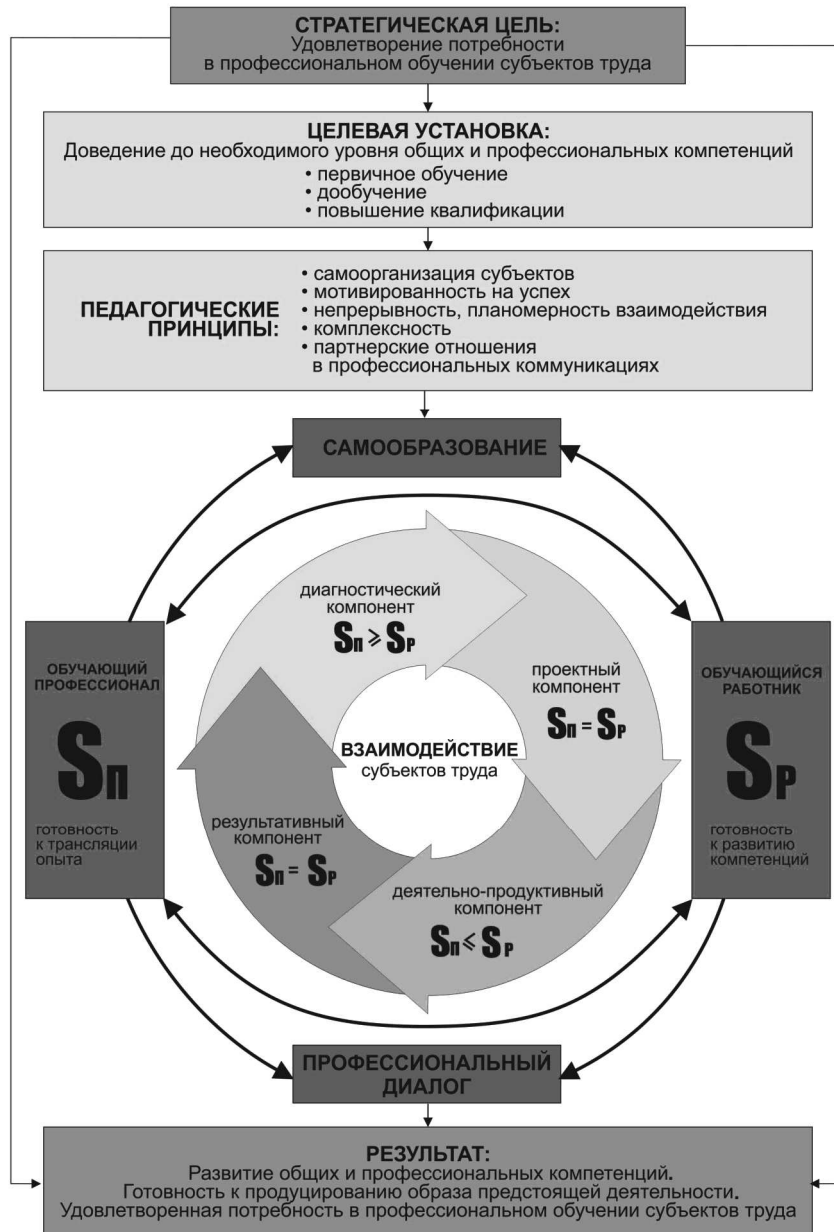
СТРАТЕГИЧЕСКАЯ ЦЕЛЬ:
Удовлетворение потребности в профессиональном обучении субъектов труда

ЦЕЛЕВАЯ УСТАНОВКА:
Доведение до необходимого уровня общих и профессиональных компетенций
• первичное обучение
• дообучение
• повышение квалификации

ПЕДАГОГИЧЕСКИЕ ПРИНЦИПЫ:
• самоорганизация субъектов
• мотивированность на успех
• непрерывность, планомерность взаимодействия
• комплексность
• партнерские отношения в профессиональных коммуникациях

САМООБРАЗОВАНИЕ

ОБУЧАЮЩИЙ ПРОФЕССИОНАЛ

$S_П$

готовность к трансляции опыта

диагностический компонент

$S_П \geqslant S_Р$

проектный компонент

$S_П = S_Р$

ВЗАИМОДЕЙСТВИЕ субъектов труда

результативный компонент

$S_П = S_Р$

деятельно-продуктивный компонент

$S_П \leqslant S_Р$

ОБУЧАЮЩИЙСЯ РАБОТНИК

$S_Р$

готовность к развитию компетенций

ПРОФЕССИОНАЛЬНЫЙ ДИАЛОГ

РЕЗУЛЬТАТ:
Развитие общих и профессиональных компетенций.
Готовность к продуцированию образа предстоящей деятельности.
Удовлетворенная потребность в профессиональном обучении субъектов труда